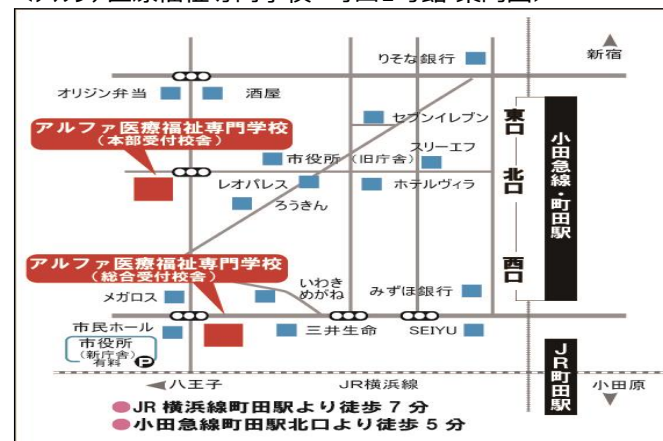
りそな銀行
新宿
オリジン弁当
酒屋
セブンイレブン
アルファ医療福祉専門学校
（本部受付校舎）
スリーエフ
市役所（旧庁舎）
レオパレス
ホテルヴィラ
ろうきん
東口
北口
西口
小田急線・町田駅
アルファ医療福祉専門学校
（総合受付校舎）
いわき
めがね
みずほ銀行
メガロス
市民ホール
三井生命
SEIYU
市役所
（新庁舎）
有料
P
JR町田駅
八王子
JR横浜線
小田原
JR 横浜線町田駅より徒歩 7 分
小田急線町田駅北口より徒歩 5 分